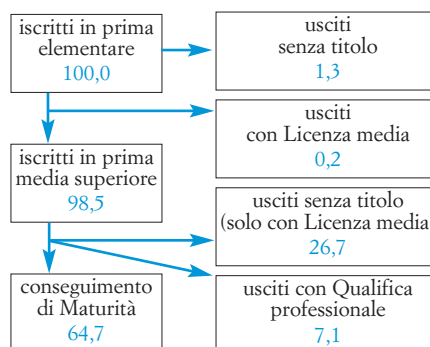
iscritti in prima elementare
100,0

usciti
senza titolo
1,3

usciti
con Licenza media
0,2

iscritti in prima media superiore
98,5

usciti senza titolo
(solo con Licenza media
26,7

conseguimento di Maturità
64,7

usciti con Qualifica professionale
7,1